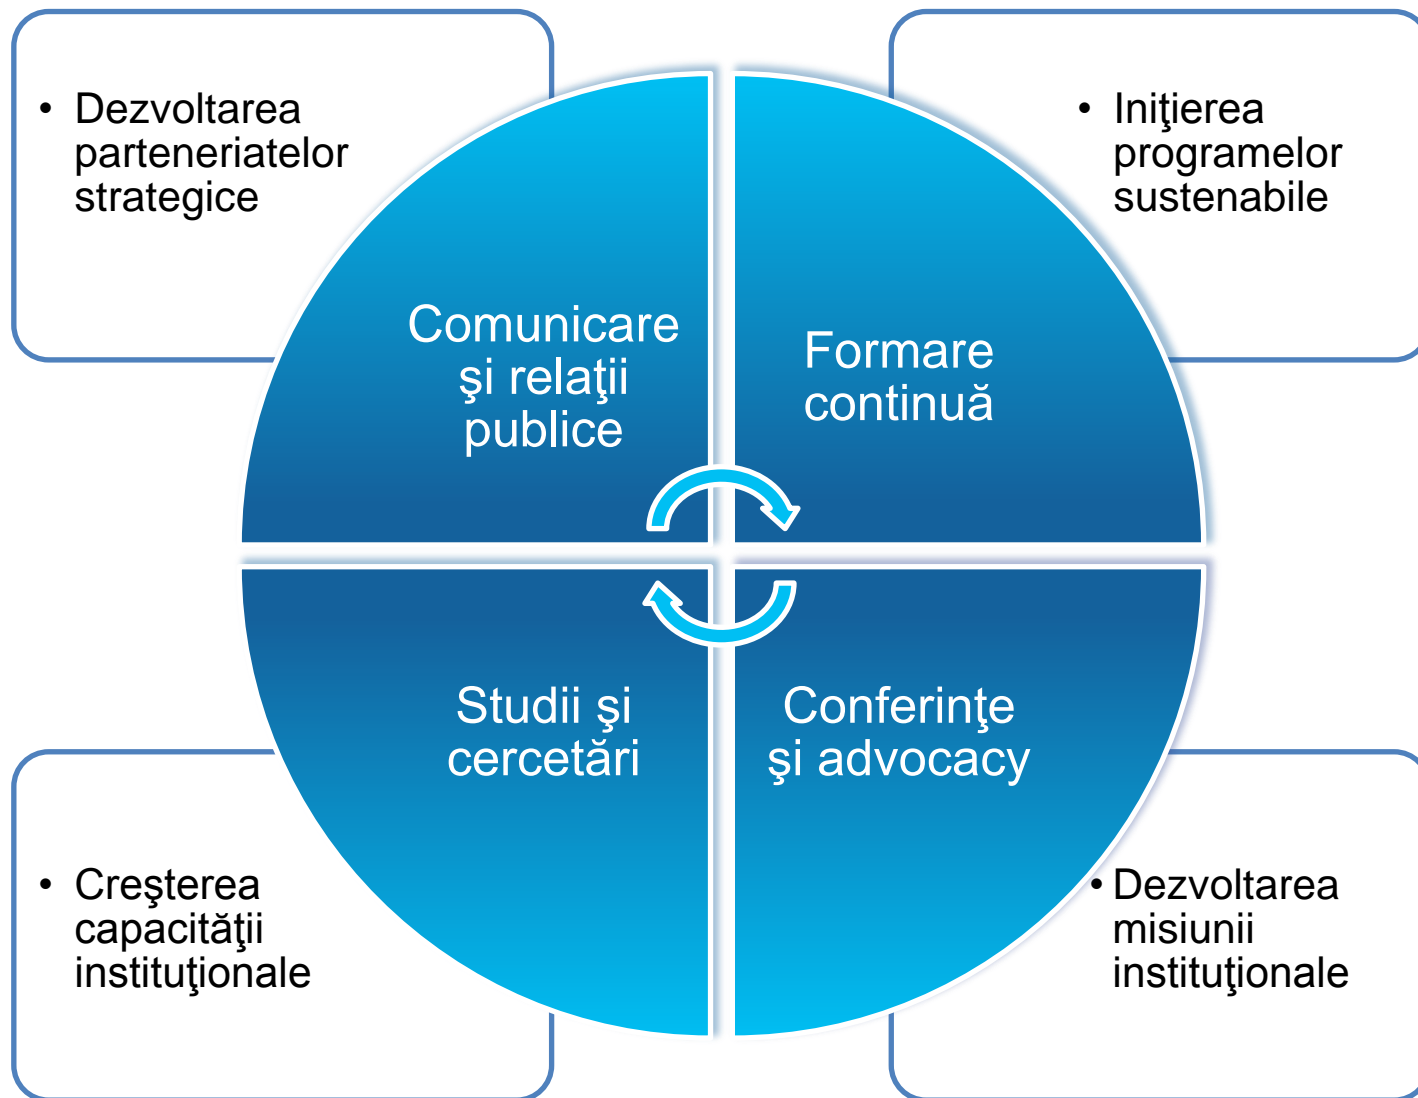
• Dezvoltarea parteneriatelor strategice

• Iniţierea programelor sustenabile

Comunicare şi relaţii publice

Formare continuă

Studii şi cercetări

Conferinţe şi advocacy

• Creşterea capacităţii instituţionale

• Dezvoltarea misiunii instituţionale